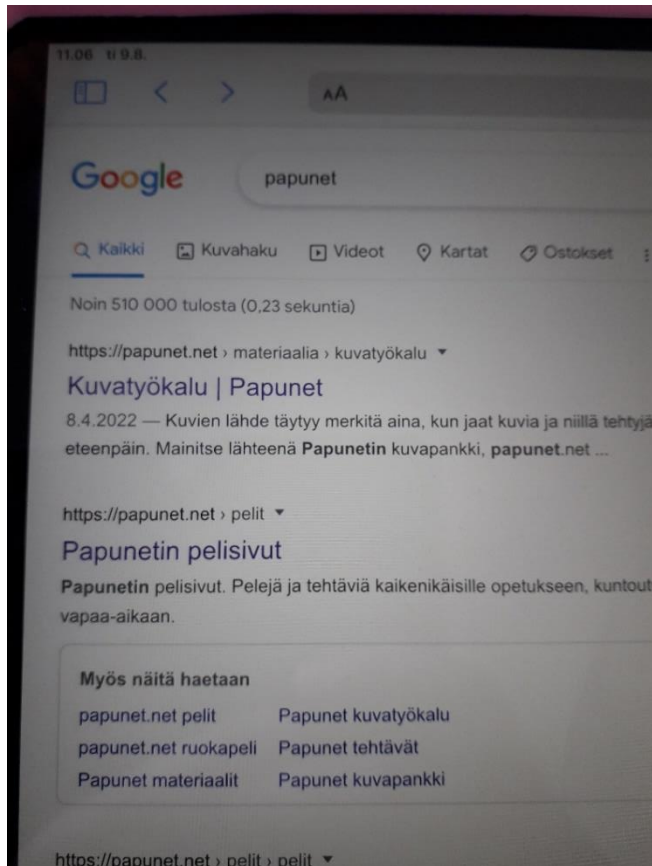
11.06 ti 9.8.

AA

Google papunet

Kaikki Kuvahaku Videot Kartat Ostokset

Noin 510 000 tulosta (0,23 sekuntia)

https://papunet.net › materiaalia › kuvatyökalu ▾

Kuvatyökalu | Papunet

8.4.2022 — Kuvien lähde täytyy merkitä aina, kun jaat kuvia ja niillä tehtyjä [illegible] eteenpäin. Mainitse lähteenä Papunetin kuvapankki, papunet.net ...

https://papunet.net › pelit ▾

Papunetin pelisivut

Papunetin pelisivut. Pelejä ja tehtäviä kaikenikäisille opetukseen, kuntout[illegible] vapaa-aikaan.

Myös näitä haetaan

| | |
|---|---|
| papunet.net pelit | Papunet kuvatyökalu |
| papunet.net ruokapeli | Papunet tehtävät |
| Papunet materiaalit | Papunet kuvapankki |

https://papunet.net › pelit › pelit ▾